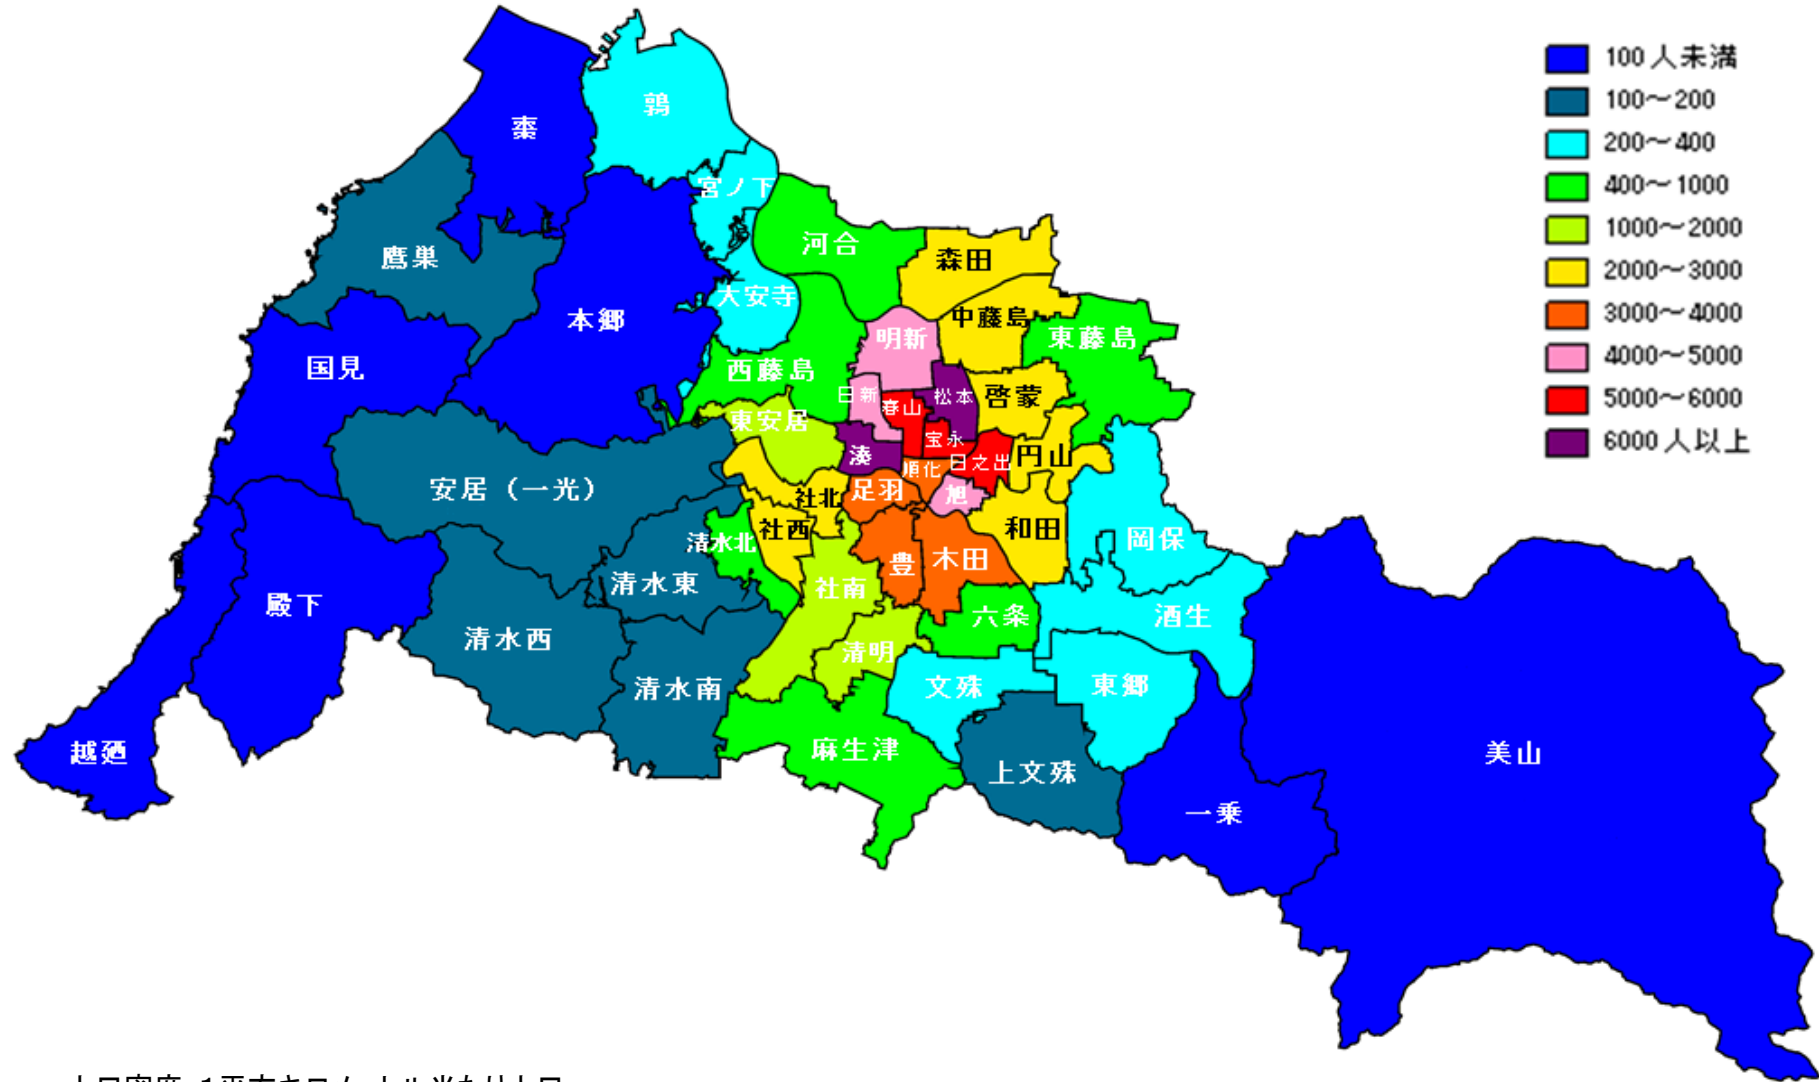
100 人未満
100～200
200～400
400～1000
1000～2000
2000～3000
3000～4000
4000～5000
5000～6000
6000 人以上

鶉
棗
宮ノ下
鷹巣
本郷
河合
森田
大安寺
中藤島
東藤島
明新
国見
西藤島
日新
松本
啓蒙
春山
東安居
宝永
湊
順化
日之出
円山
安居（一光）
社北
足羽
旭
和田
岡保
社西
清水北
豊
木田
清水東
社南
酒生
殿下
六条
清水西
清明
文殊
東郷
清水南
越廼
麻生津
上文殊
美山
一乗

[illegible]